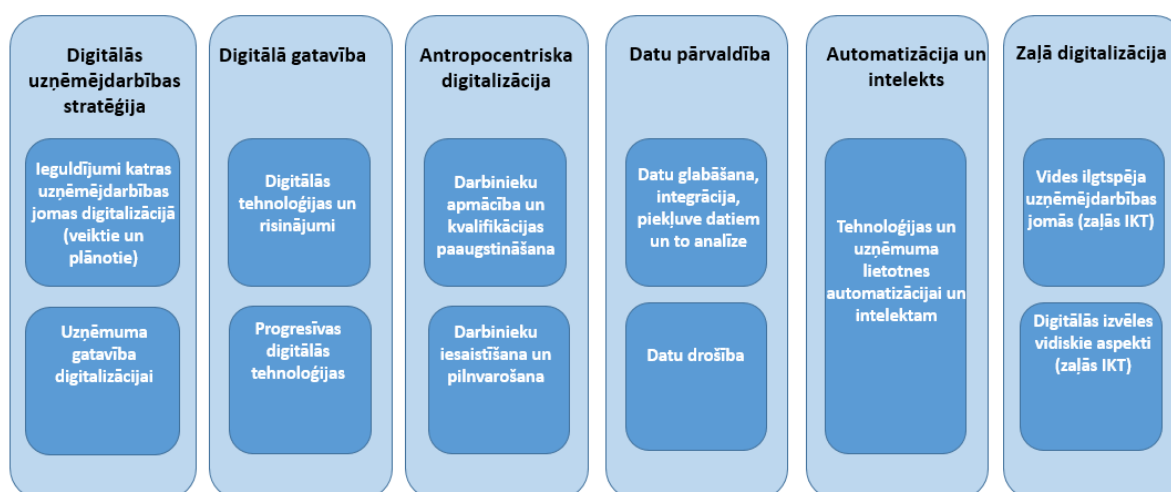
Digitālās uzņēmējdarbības stratēģija

Ieguldījumi katras uzņēmējdarbības jomas digitalizācijā (veiktie un plānotie)

Uzņēmuma gatavība digitalizācijai

Digitālā gatavība

Digitālās tehnoloģijas un risinājumi

Progresīvas digitālās tehnoloģijas

Antropocentriska digitalizācija

Darbinieku apmācība un kvalifikācijas paaugstināšana

Darbinieku iesaistīšana un pilnvarošana

Datu pārvaldība

Datu glabāšana, integrācija, piekļuve datiem un to analīze

Datu drošība

Automatizācija un intelekts

Tehnoloģijas un uzņēmuma lietotnes automatizācijai un intelektam

Zaļā digitalizācija

Vides ilgtspēja uzņēmējdarbības jomās (zaļās IKT)

Digitālās izvēles vidiskie aspekti (zaļās IKT)